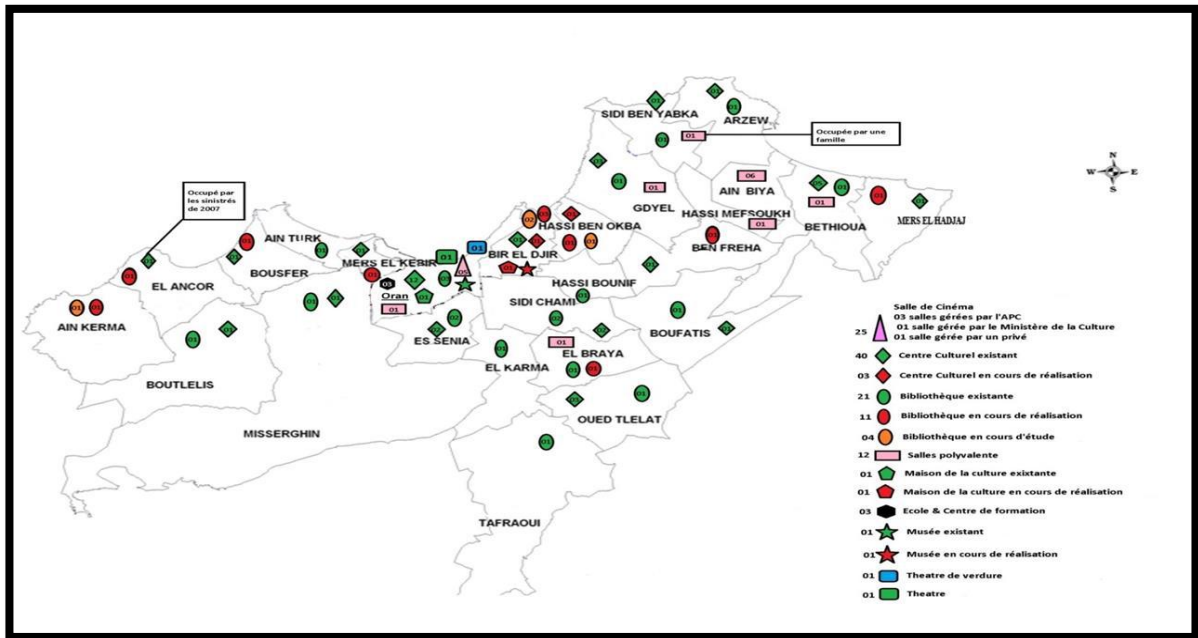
SIDI BEN YABKA
ARZEW
01
Occupée par une famille
N
W E
S
Occupé par les sinistrés de 2007
01
GDYEL
06
AIN BIYA
HASSI MEFSOUKH
01
01
BETHIOUA
MERS EL HADJAJ
AIN TURK
HASSI BEN OKBA
02
01
BEN FREHA
EL ANCOR
BOUSFER
MERS EL KEBIR
01
01
BIR EL DJIR
05
03
Oran
01
HASSI BOUNIF
SIDI CHAMI
AIN KERMA
01
ES SENIA
01
BOUFATIS
EL BRAYA
EL KARMA
BOUTLELIS
OUED TLELAT
MISSERGHIN
TAFRAOUI

Salle de Cinéma
03 salles gérées par l'APC
01 salle gérée par le Ministère de la Culture
01 salle gérée par un privé
25
40 Centre Culturel existant
03 Centre Culturel en cours de réalisation
21 Bibliothèque existante
11 Bibliothèque en cours de réalisation
04 Bibliothèque en cours d'étude
12 Salles polyvalente
01 Maison de la culture exixtante
01 Maison de la culture en cours de réalisation
03 Ecole & Centre de formation
01 Musée existant
01 Musée en cours de réalisation
01 Theatre de verdure
01 Theatre